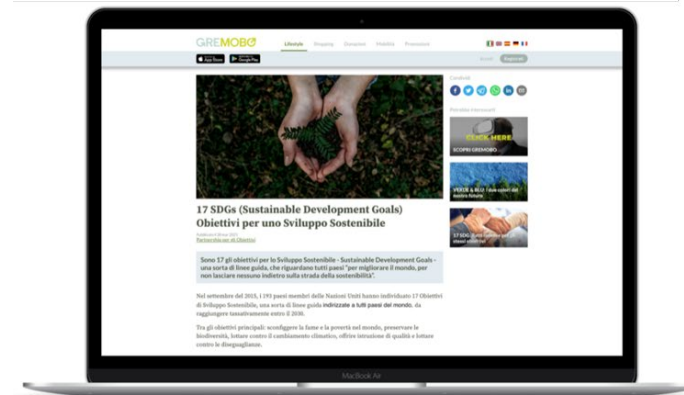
GREMOBO

Lifestyle

App Store Google Play

Condividi

Potrebbe interessarti

CLICK HERE
SCOPRI GREMOBO

17 SDGs (Sustainable Development Goals) Obiettivi per uno Sviluppo Sostenibile

Partnership per gli Obiettivi

Sono 17 gli obiettivi per lo Sviluppo Sostenibile - Sustainable Development Goals - una sorta di linee guida, che riguardano tutti paesi "per migliorare il mondo, per non lasciare nessuno indietro sulla strada della sostenibilità".

Nel settembre del 2015, i 193 paesi membri delle Nazioni Unite hanno individuato 17 Obiettivi di Sviluppo Sostenibile, una sorta di linee guida indirizzate a tutti paesi del mondo, da raggiungere tassativamente entro il 2030.

Tra gli obiettivi principali: sconfiggere la fame e la povertà nel mondo, preservare le biodiversità, lottare contro il cambiamento climatico, offrire istruzione di qualità e lottare contro le disuguaglianze.

MacBook Air